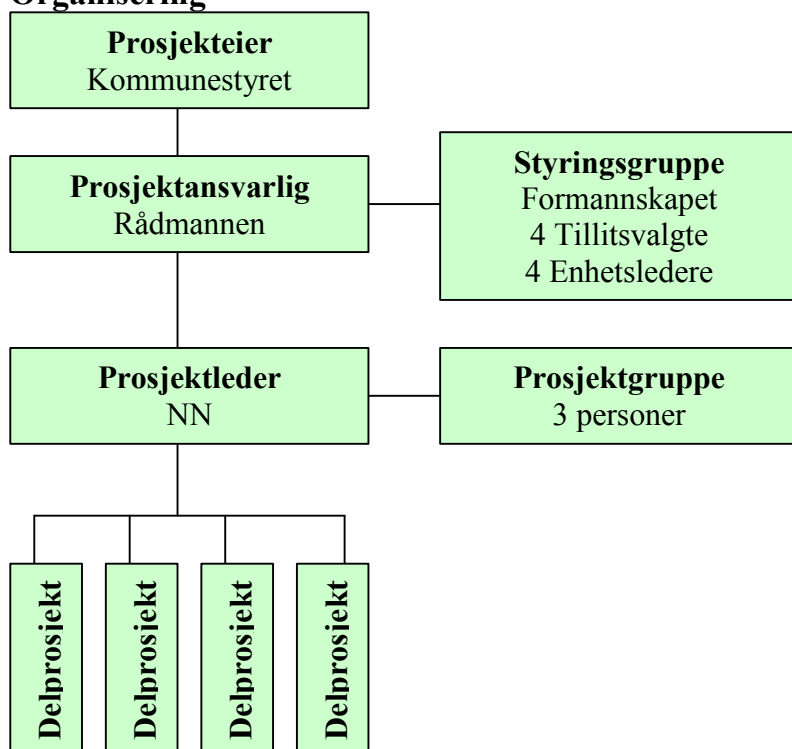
Organisering

Prosjekteier
Kommunestyret

Prosjektansvarlig
Rådmannen

Styringsgruppe
Formannskapet
4 Tillitsvalgte
4 Enhetsledere

Prosjektleder
NN

Prosjektgruppe
3 personer

Delprosjekt

Delprosjekt

Delprosjekt

Delprosjekt